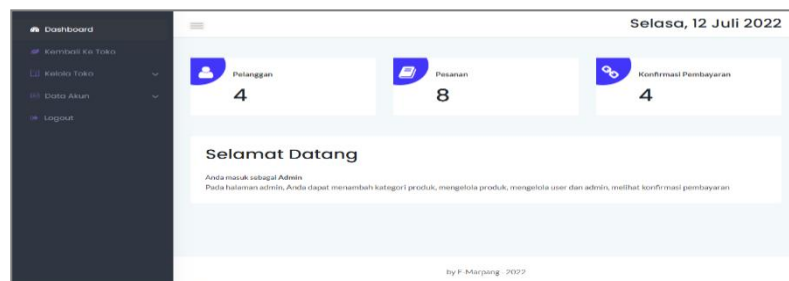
Dashboard
Kembali Ke Toko
Kelola Toko
Data Akun
Logout

Selasa, 12 Juli 2022

Pelanggan
4

Pesanan
8

Konfirmasi Pembayaran
4

Selamat Datang

Anda masuk sebagai Admin
Pada halaman admin, Anda dapat menambah kategori produk, mengelola produk, mengelola user dan admin, melihat konfirmasi pembayaran

by F-Marpang · 2022